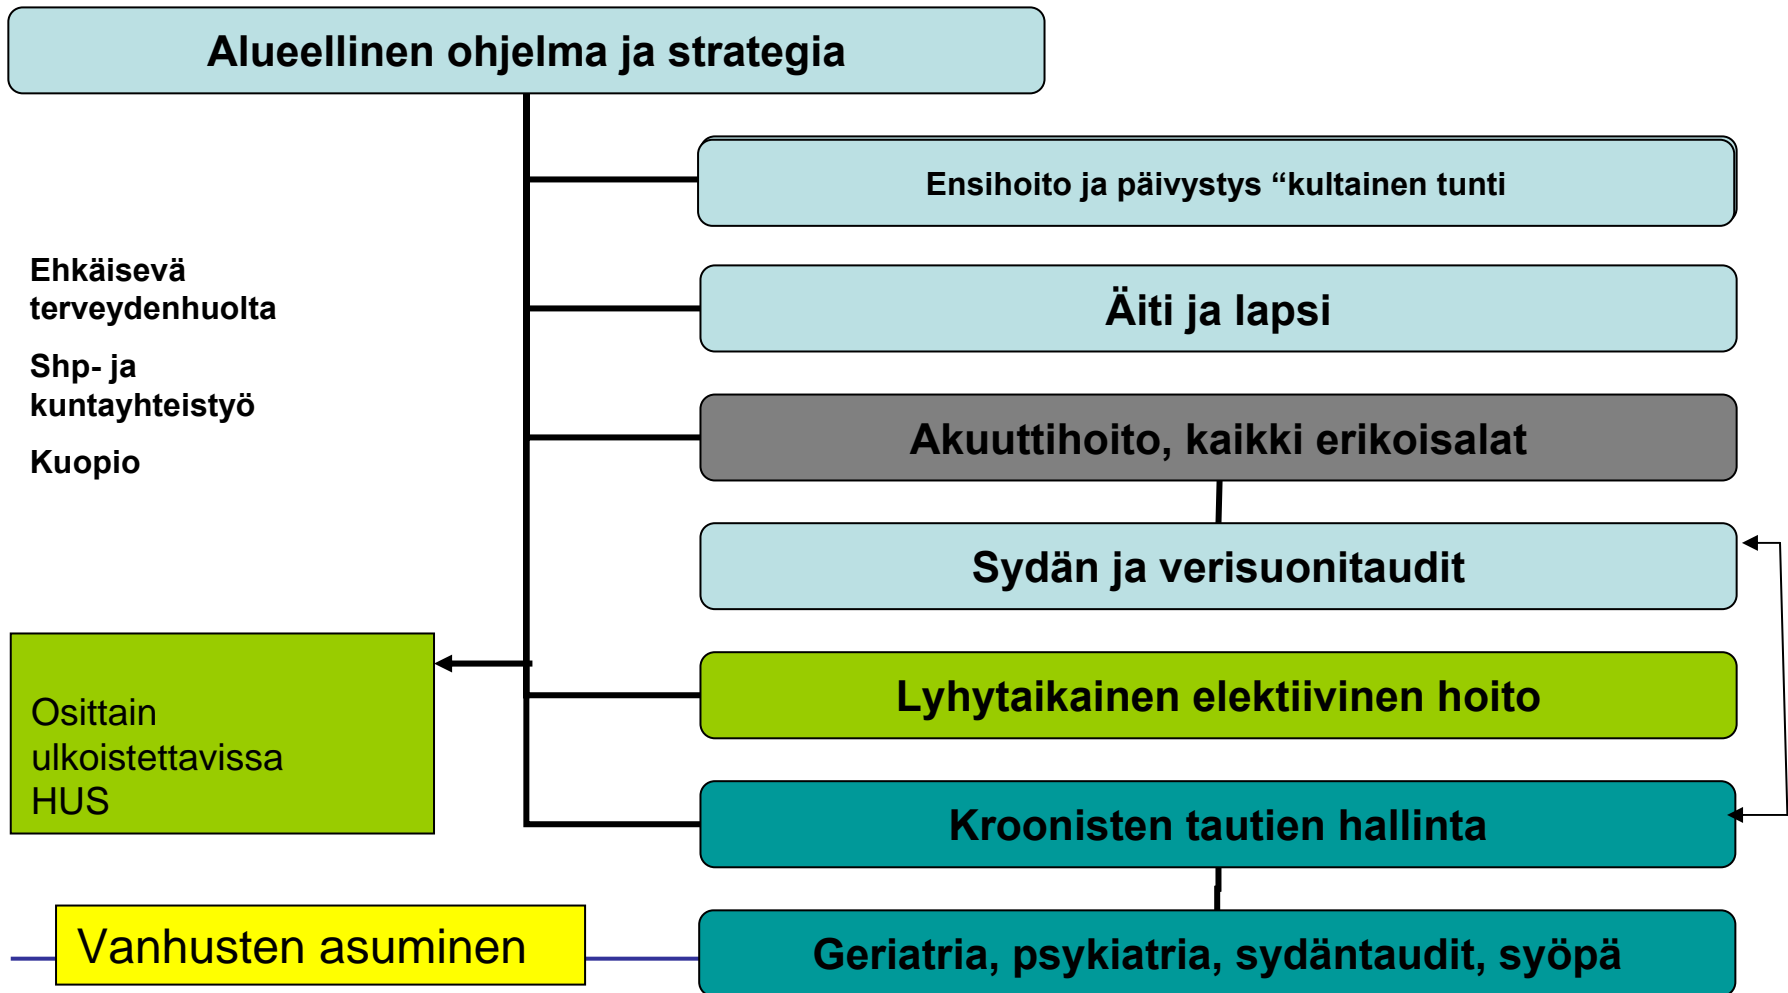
Alueellinen ohjelma ja strategia

Ensihoito ja päivystys “kultainen tunti

Ehkäisevä terveydenhuolta

Shp- ja kuntayhteistyö

Kuopio

Äiti ja lapsi

Akuuttihoito, kaikki erikoisalat

Sydän ja verisuonitaudit

Osittain ulkoistettavissa HUS

Lyhytaikainen elektiivinen hoito

Kroonisten tautien hallinta

Vanhusten asuminen

Geriatria, psykiatria, sydäntaudit, syöpä